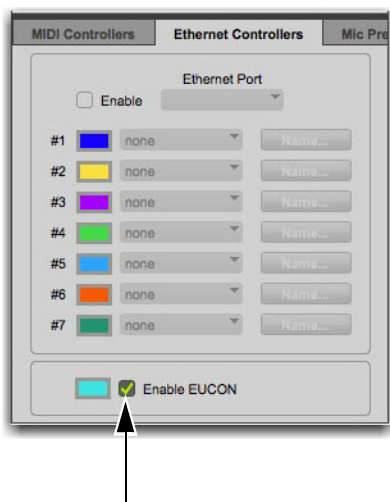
MIDI Controllers Ethernet Controllers Mic Pre

Ethernet Port

Enable

#1 none Name...

#2 none Name...

#3 none Name...

#4 none Name...

#5 none Name...

#6 none Name...

#7 none Name...

Enable EUCON